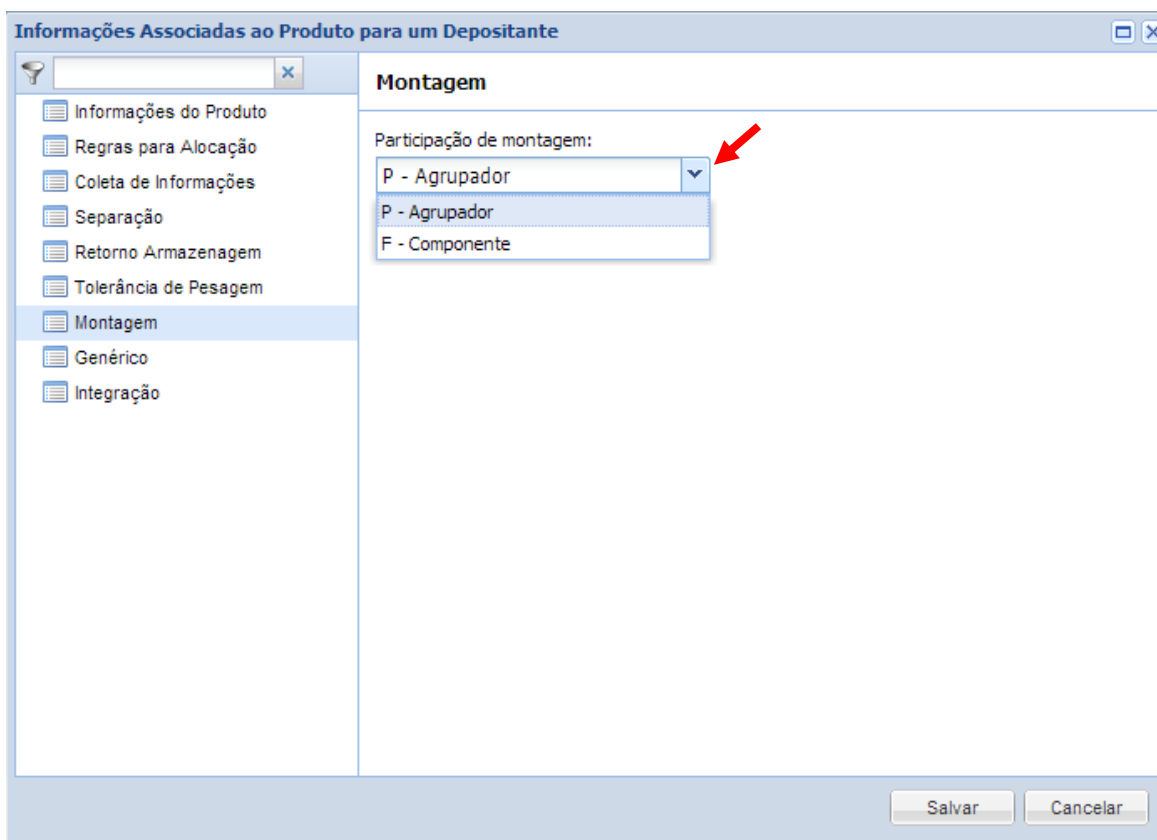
Informações Associadas ao Produto para um Depositante

Informações do Produto
Regras para Alocação
Coleta de Informações
Separação
Retorno Armazenagem
Tolerância de Pesagem
Montagem
Genérico
Integração

Montagem

Participação de montagem:
P - Agrupador
P - Agrupador
F - Componente

Salvar
Cancelar